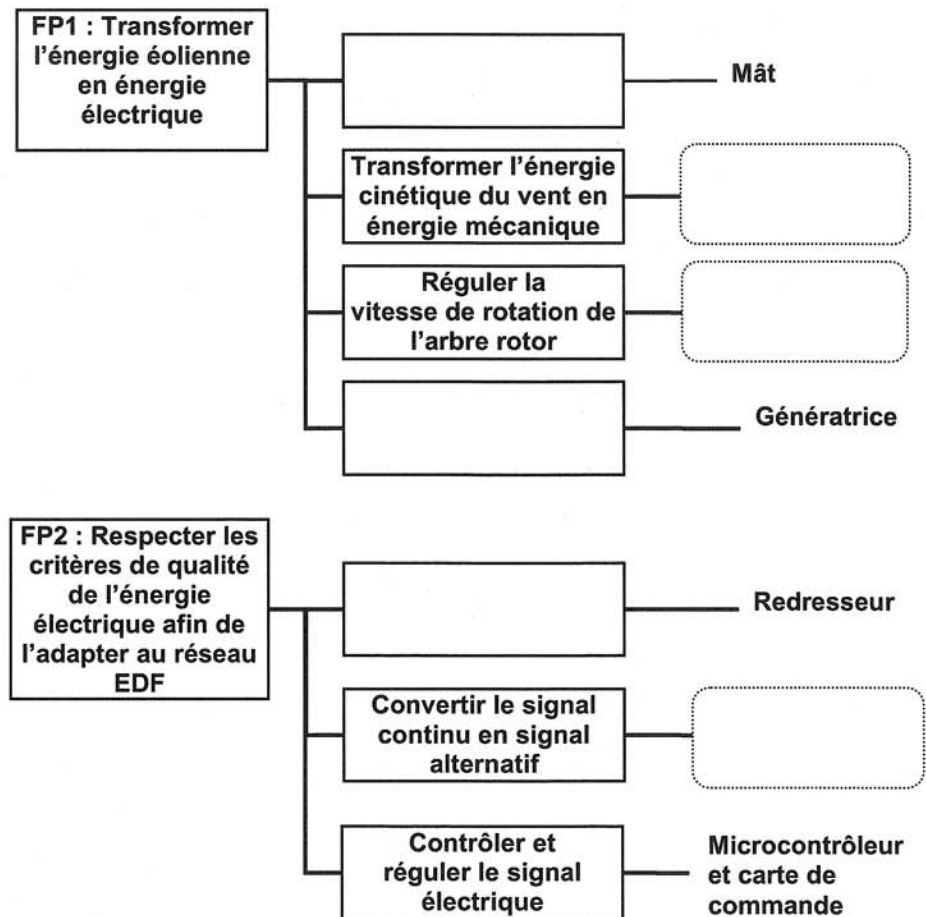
FP1 : Transformer l'énergie éolienne en énergie électrique

Mât

Transformer l'énergie cinétique du vent en énergie mécanique

Réguler la vitesse de rotation de l'arbre rotor

Génératrice

FP2 : Respecter les critères de qualité de l'énergie électrique afin de l'adapter au réseau EDF

Redresseur

Convertir le signal continu en signal alternatif

Contrôler et réguler le signal électrique

Microcontrôleur et carte de commande